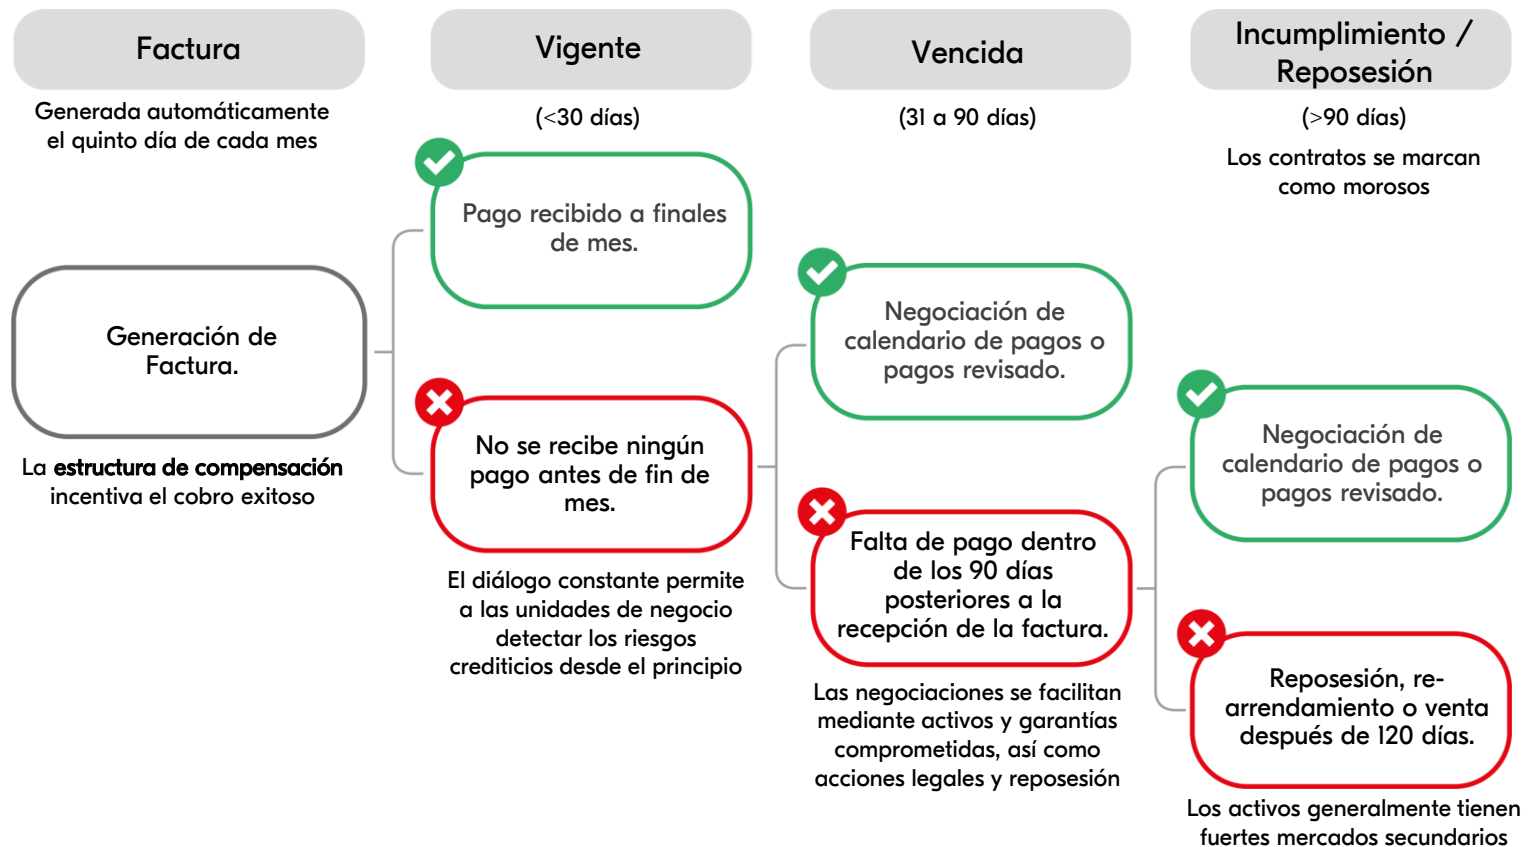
Factura

Generada automáticamente el quinto día de cada mes

Vigente

(<30 días)

Vencida

(31 a 90 días)

Incumplimiento / Reposesión

(>90 días)

Los contratos se marcan como morosos

Generación de Factura.

La **estructura de compensación** incentiva el cobro exitoso

Pago recibido a finales de mes.

No se recibe ningún pago antes de fin de mes.

El diálogo constante permite a las unidades de negocio detectar los riesgos crediticios desde el principio

Negociación de calendario de pagos o pagos revisado.

Falta de pago dentro de los 90 días posteriores a la recepción de la factura.

Las negociaciones se facilitan mediante activos y garantías comprometidas, así como acciones legales y reposesión

Negociación de calendario de pagos o pagos revisado.

Reposesión, re-arrendamiento o venta después de 120 días.

Los activos generalmente tienen fuertes mercados secundarios